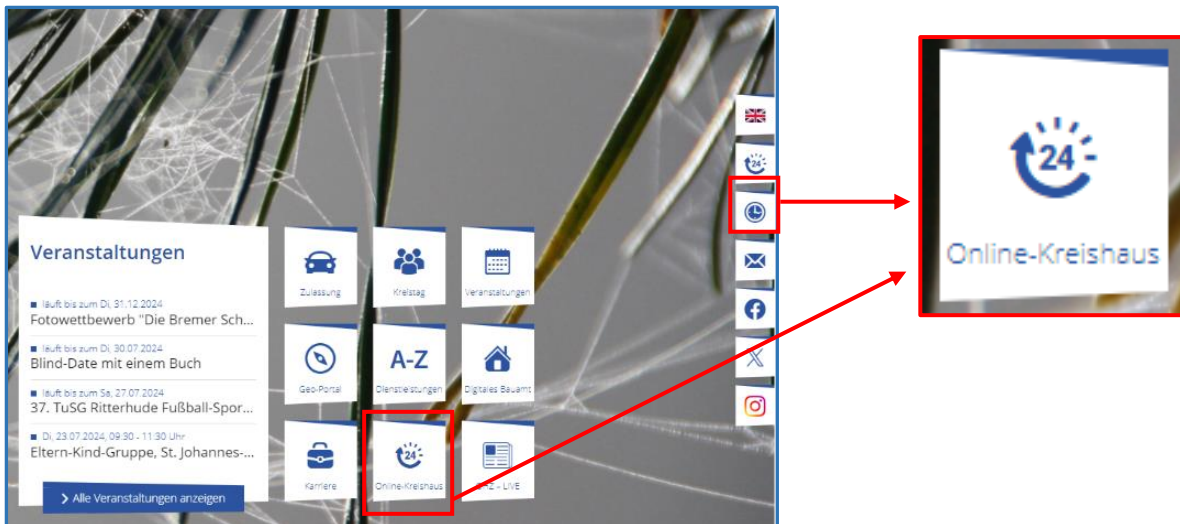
Veranstaltungen

läuft bis zum Di, 31.12.2024
Fotowettbewerb "Die Bremer Sch...

läuft bis zum Di, 30.07.2024
Blind-Date mit einem Buch

läuft bis zum Sa, 27.07.2024
37. TuSG Ritterhude Fußball-Spor...

Di, 23.07.2024, 09:30 - 11:30 Uhr
Eltern-Kind-Gruppe, St. Johannes-...

Alle Veranstaltungen anzeigen

Zulassung
Kreistag
Veranstaltungen
Geo-Portal
A-Z
Dienstleistungen
Digitales Bauamt
Karriere
24
Online-Kreishaus
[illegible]Z - LIVE

24

24
Online-Kreishaus